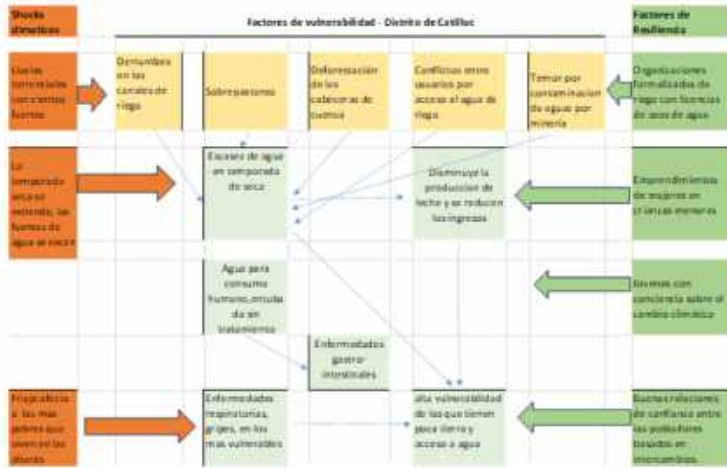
Shocks climáticos

Factores de vulnerabilidad - Distrito de Catilluc

Factores de Resiliencia

Lluvias torrenciales con vientos fuertes

Derrumbes en los canales de riego

Sobrepastoreo

Deforestación de las cabeceras de cuenca

Conflictos entre usuarios por acceso al agua de riego

Temor por contaminacion de aguas por minería

Organizaciones formalizadas de riego con licencias de usos de agua

La temporada seca se extiende, las fuentes de agua se secan

Escasez de agua en temporada de seca

Disminuye la producción de leche y se reducen los ingresos

Emprendimientos de mujeres en crianzas menores

Agua para consumo humano, circula sin tratamiento

Jóvenes con conciencia sobre el cambio climático

Enfermedades gastro-intestinales

Friaje afecta a las mas pobres que viven en las alturas

Enfermedades respiratorias, gripes, en los mas vulnerables

alta vulnerabilidad de los que tienen poca tierra y acceso a agua

Buenas relaciones de confianza entre los pobladores basadas en intercambios.